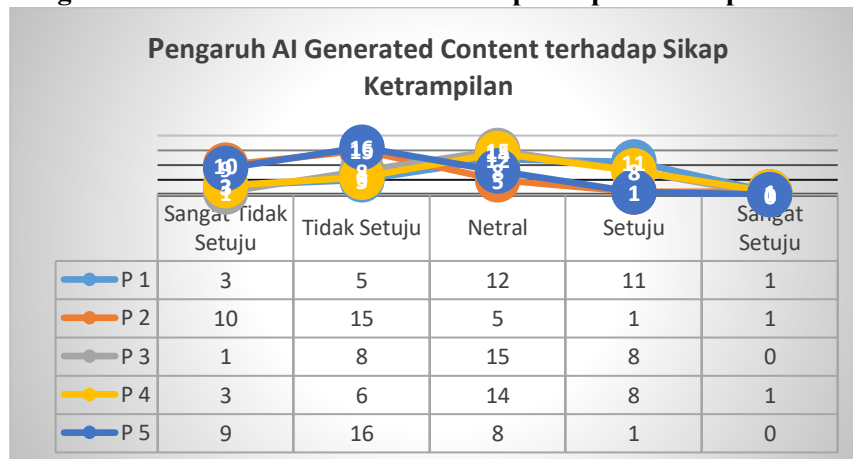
Pengaruh AI Generated Content terhadap Sikap Ketrampilan

|  | Sangat Tidak Setuju | Tidak Setuju | Netral | Setuju | Sangat Setuju |
|---|---|---|---|---|---|
| P 1 | 3 | 5 | 12 | 11 | 1 |
| P 2 | 10 | 15 | 5 | 1 | 1 |
| P 3 | 1 | 8 | 15 | 8 | 0 |
| P 4 | 3 | 6 | 14 | 8 | 1 |
| P 5 | 9 | 16 | 8 | 1 | 0 |